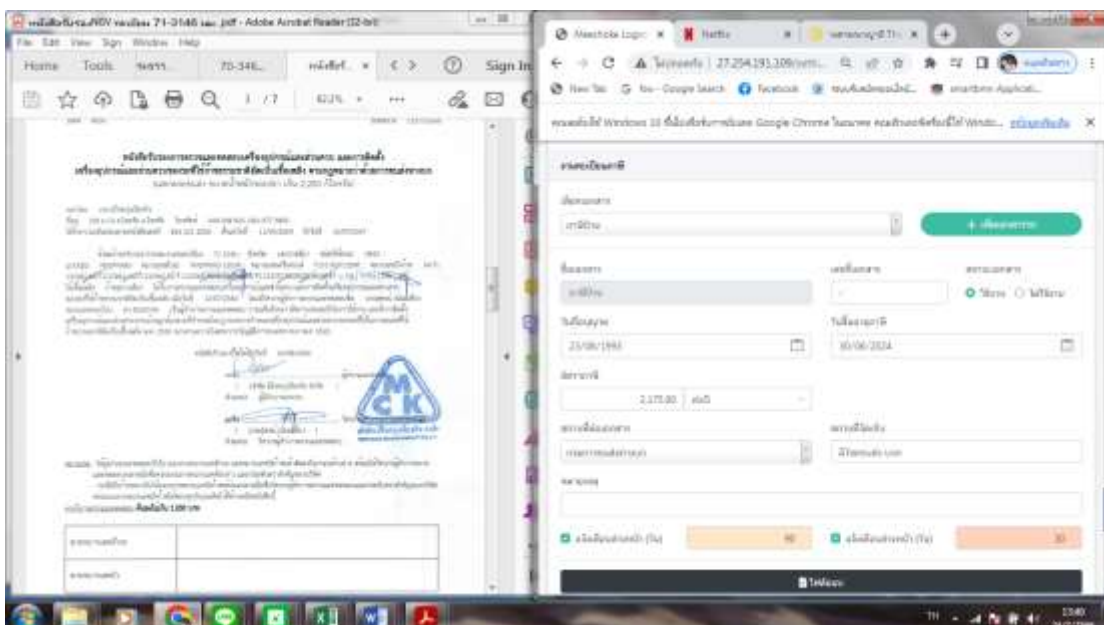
หนังสือรับรอง.PDF ทดสอบ 71-0146 และ .pdf - Adobe Acrobat Reader (32-bit)
File Edit View Sign Window Help
Home Tools หนาว... 70-346... หนังสือร... × < > Sign In
1 / 7 82.2%

Meechok Login × Netflix × × +
← → C ไม่ปลอดภัย | 27.254.191.109/...
New Tab Google Search Facebook smartbmn Applicati...

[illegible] Windows 10 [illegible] Google Chrome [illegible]

ทะเบียนภาษี
เลือกเอกสาร
ภาษีป้าย
+ เพิ่มเอกสาร
ชื่อเอกสาร
ภาษีป้าย
เลขที่เอกสาร
สถานะเอกสาร
ใช้งาน ไม่ใช้งาน
วันที่อนุญาต
23/08/1993
วันที่ครบอายุภาษี
30/06/2024
อัตราภาษี
2,175.00 ต่อปี
สถานที่ออกเอกสาร
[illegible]
สถานที่ติดตั้ง
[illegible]
หมายเหตุ
แจ้งเตือนล่วงหน้า (วัน) 90
แจ้งเตือนล่วงหน้า (วัน) 30
บันทึก

TH 13:40